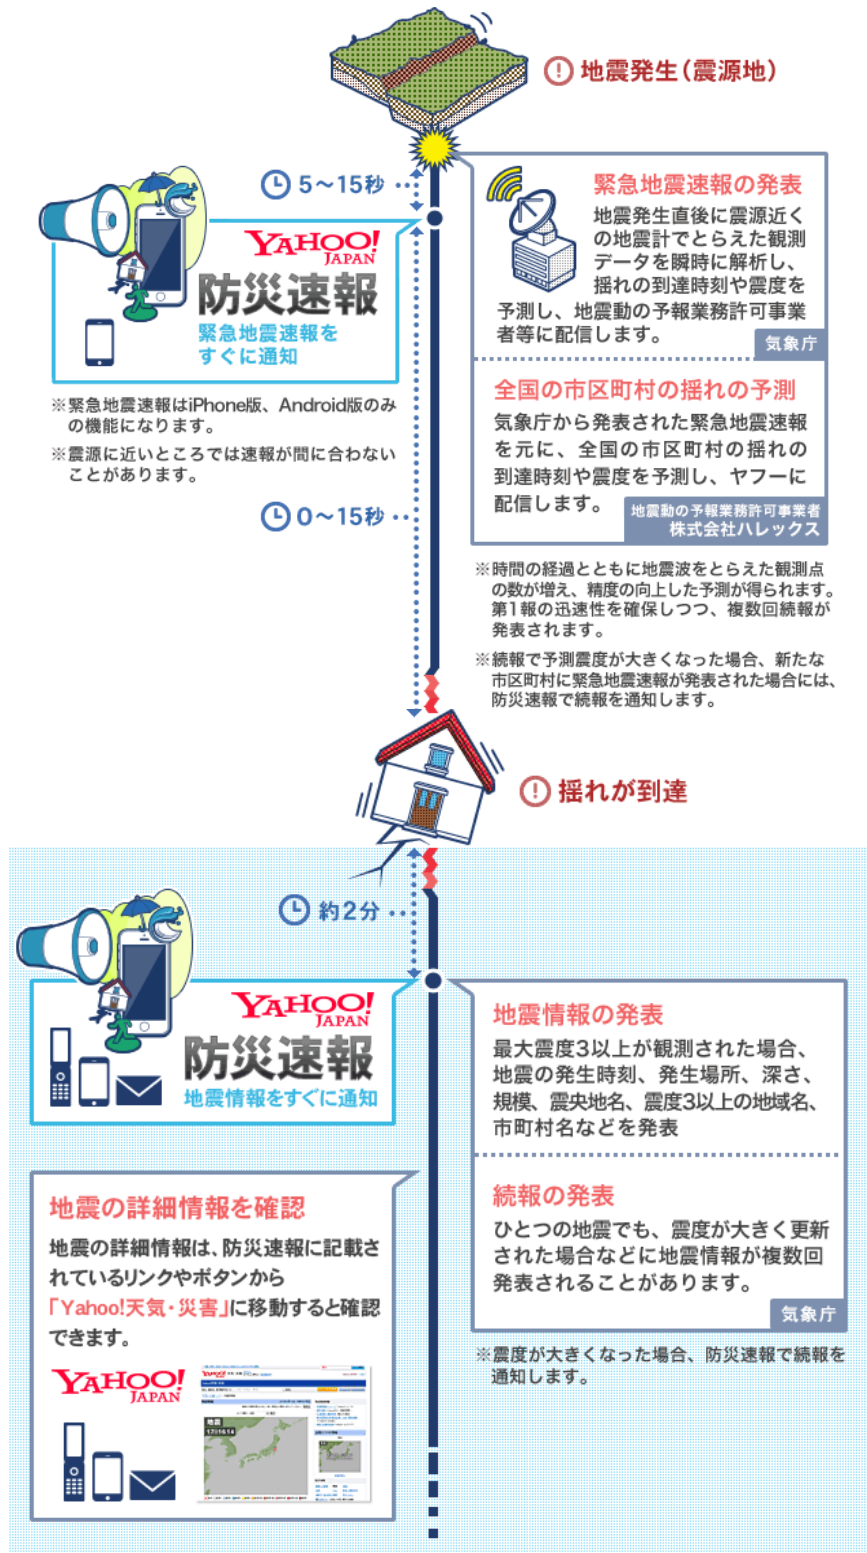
地震発生（震源地）

5〜15秒

YAHOO! JAPAN
防災速報
緊急地震速報をすぐに通知

※緊急地震速報はiPhone版、Android版のみの機能になります。
※震源に近いところでは速報が間に合わないことがあります。

緊急地震速報の発表
地震発生直後に震源近くの地震計でとらえた観測データを瞬時に解析し、揺れの到達時刻や震度を予測し、地震動の予報業務許可事業者等に配信します。
気象庁

全国の市区町村の揺れの予測
気象庁から発表された緊急地震速報を元に、全国の市区町村の揺れの到達時刻や震度を予測し、ヤフーに配信します。
地震動の予報業務許可事業者
株式会社ハレックス

0〜15秒

※時間の経過とともに地震波をとらえた観測点の数が増え、精度の向上した予測が得られます。第1報の迅速性を確保しつつ、複数回続報が発表されます。
※続報で予測震度が大きくなった場合、新たな市区町村に緊急地震速報が発表された場合には、防災速報で続報を通知します。

揺れが到達

約2分

YAHOO! JAPAN
防災速報
地震情報をすぐに通知

地震情報の発表
最大震度3以上が観測された場合、地震の発生時刻、発生場所、深さ、規模、震央地名、震度3以上の地域名、市町村名などを発表

続報の発表
ひとつの地震でも、震度が大きく更新された場合などに地震情報が複数回発表されることがあります。
気象庁

※震度が大きくなった場合、防災速報で続報を通知します。

地震の詳細情報を確認
地震の詳細情報は、防災速報に記載されているリンクやボタンから「Yahoo!天気・災害」に移動すると確認できます。

YAHOO! JAPAN